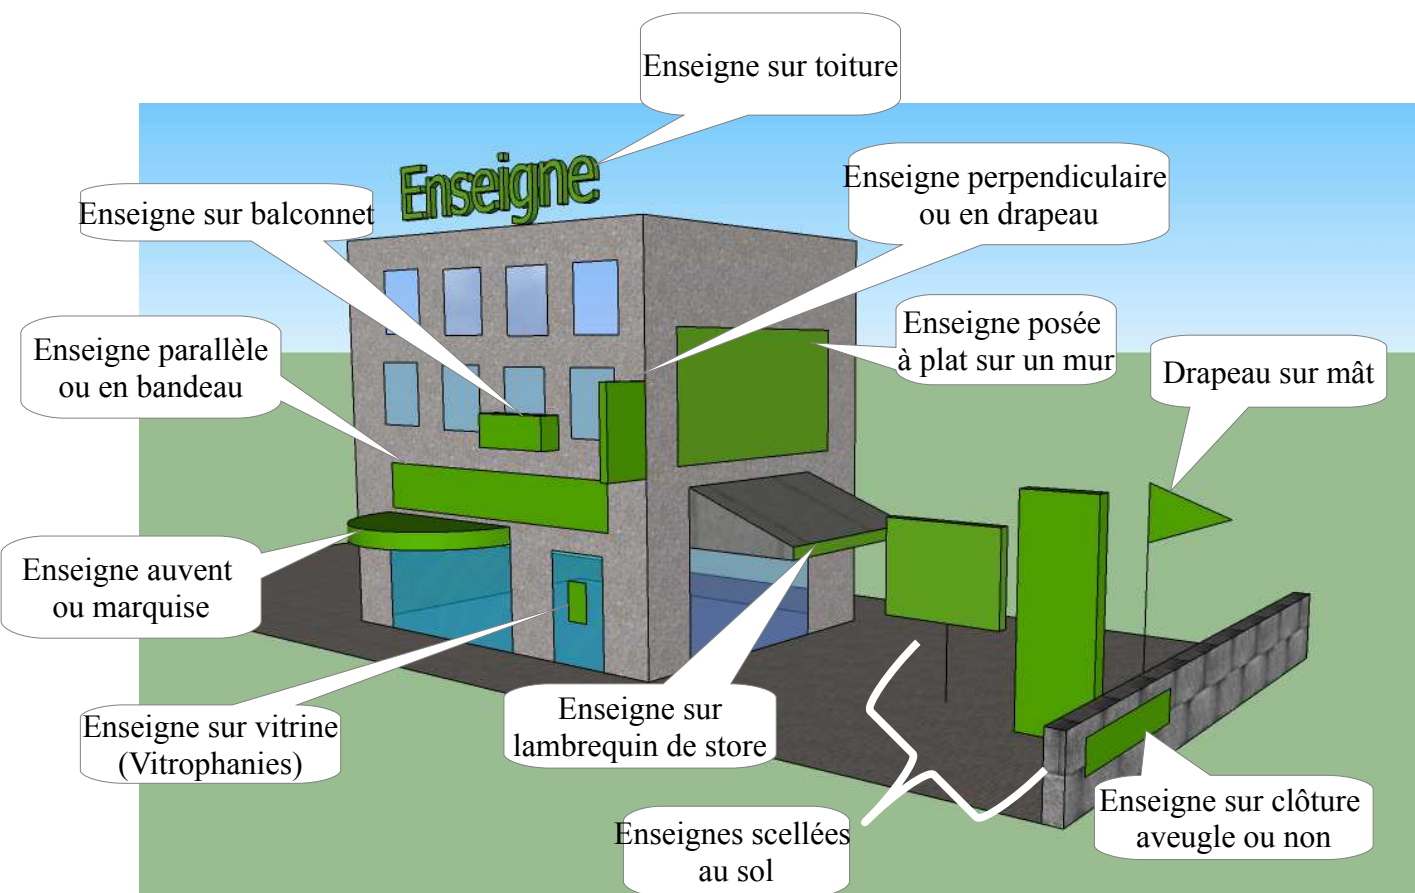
Enseigne sur toiture

Enseigne

Enseigne sur balconnet

Enseigne perpendiculaire ou en drapeau

Enseigne posée à plat sur un mur

Enseigne parallèle ou en bandeau

Drapeau sur mât

Enseigne auvent ou marquise

Enseigne sur vitrine (Vitrophanies)

Enseigne sur lambrequin de store

Enseignes scellées au sol

Enseigne sur clôture aveugle ou non